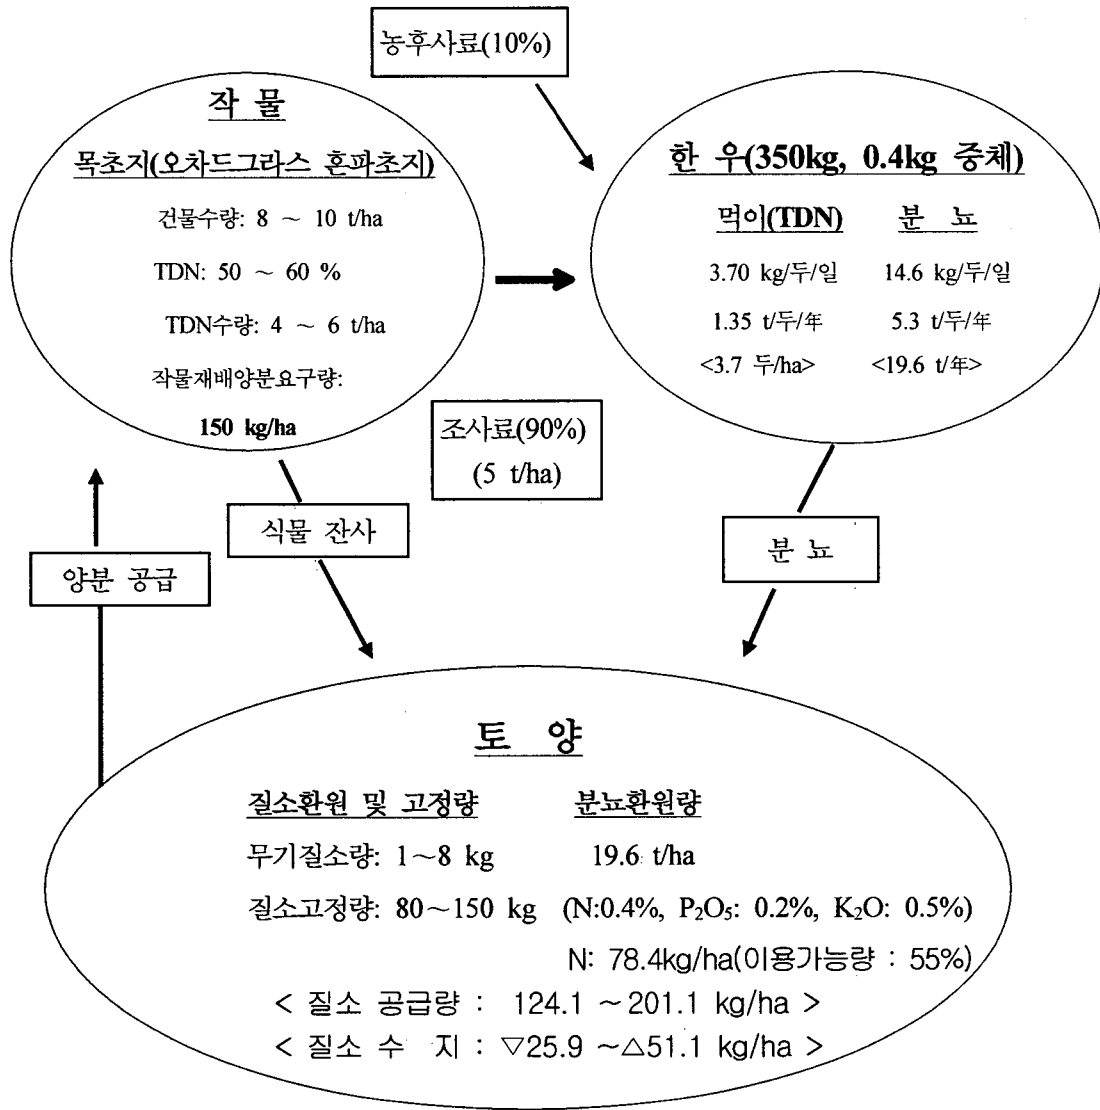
농후사료(10%)

작 물

목초지(오차드그라스 혼파초지)

건물수량: 8 ~ 10 t/ha

TDN: 50 ~ 60 %

TDN수량: 4 ~ 6 t/ha

작물재배양분요구량:

150 kg/ha

한 우(350kg, 0.4kg 증체)

| 먹이(TDN) | 분 뇨 |
|---|---|
| 3.70 kg/두/일 | 14.6 kg/두/일 |
| 1.35 t/두/年 | 5.3 t/두/年 |
| <3.7 두/ha> | <19.6 t/年> |

조사료(90%)
(5 t/ha)

식물 잔사

분 뇨

양분 공급

토 양

질소환원 및 고정량

분뇨환원량

무기질소량: 1~8 kg

19.6 t/ha

질소고정량: 80~150 kg (N:0.4%, $P_2O_5$: 0.2%, $K_2O$: 0.5%)

N: 78.4kg/ha(이용가능량 : 55%)

< 질소 공급량 : 124.1 ~ 201.1 kg/ha >

< 질소 수 지 : ▽25.9 ~△51.1 kg/ha >